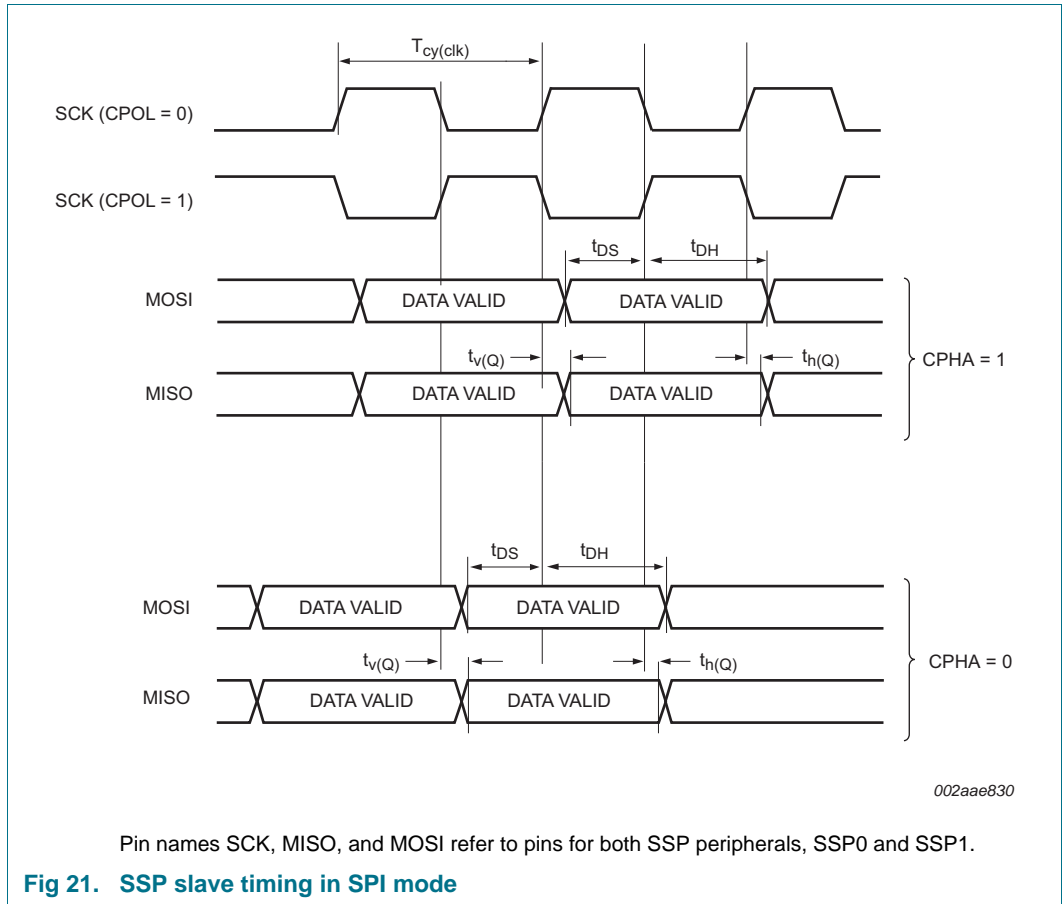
$T_{cy(clk)}$

SCK (CPOL = 0)

SCK (CPOL = 1)

$t_{DS}$ $t_{DH}$

MOSI DATA VALID DATA VALID

$t_{v(Q)}$ $t_{h(Q)}$

CPHA = 1

MISO DATA VALID DATA VALID

$t_{DS}$ $t_{DH}$

MOSI DATA VALID DATA VALID

$t_{v(Q)}$ $t_{h(Q)}$

CPHA = 0

MISO DATA VALID DATA VALID

002aae830

Pin names SCK, MISO, and MOSI refer to pins for both SSP peripherals, SSP0 and SSP1.

Fig 21. SSP slave timing in SPI mode